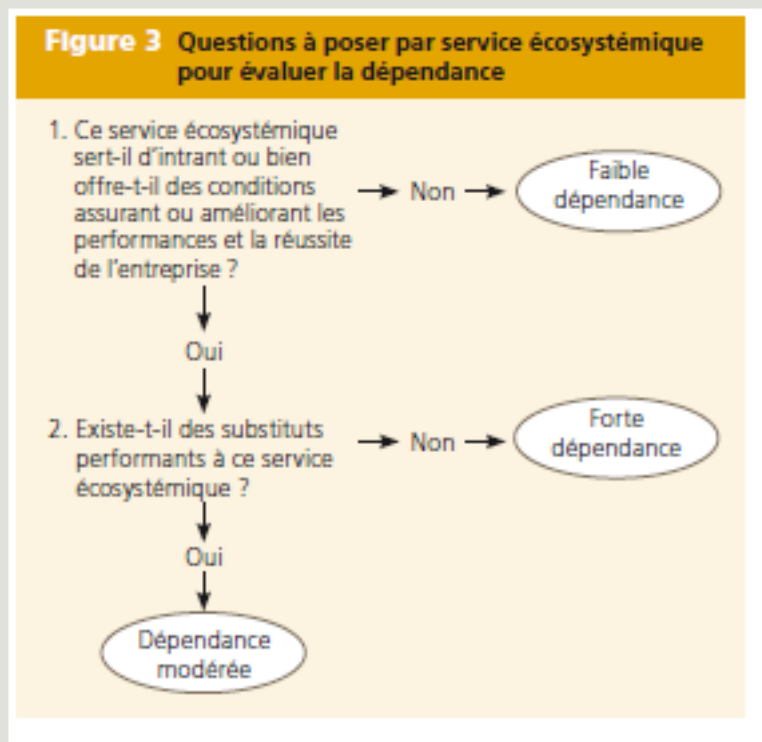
Figure 3 Questions à poser par service écosystémique pour évaluer la dépendance

1. Ce service écosystémique sert-il d'intrant ou bien offre-t-il des conditions assurant ou améliorant les performances et la réussite de l'entreprise ?

Non

Faible dépendance

Oui

2. Existe-t-il des substituts performants à ce service écosystémique ?

Non

Forte dépendance

Oui

Dépendance modérée